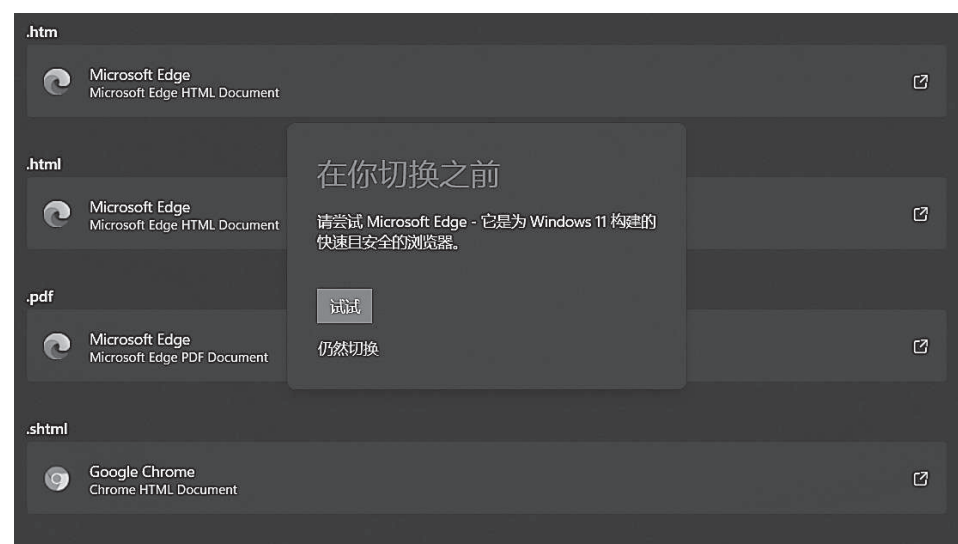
.htm

Microsoft Edge
Microsoft Edge HTML Document

.html

Microsoft Edge
Microsoft Edge HTML Document

在你切换之前

请尝试 Microsoft Edge - 它是为 Windows 11 构建的快速且安全的浏览器。

试试

仍然切换

.pdf

Microsoft Edge
Microsoft Edge PDF Document

.shtml

Google Chrome
Chrome HTML Document